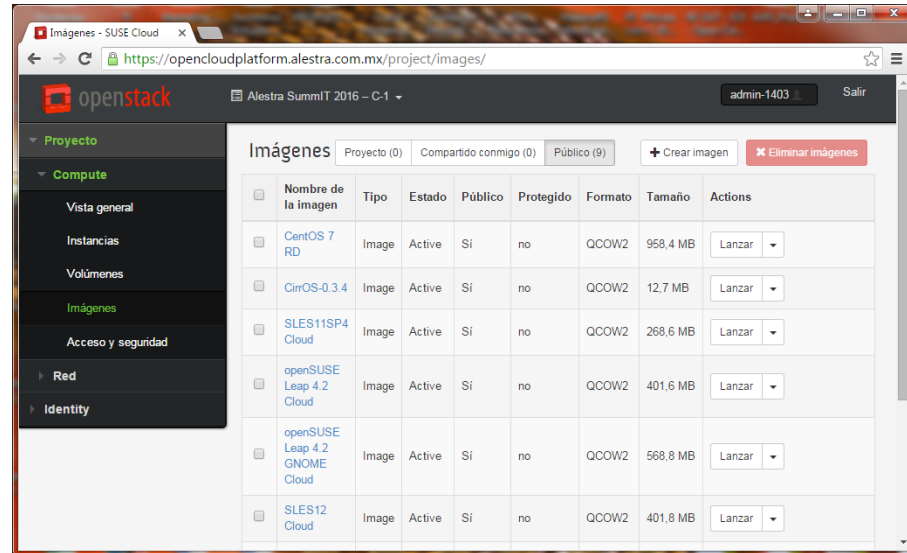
Imágenes - SUSE Cloud ×

https://opencloudplatform.alestra.com.mx/project/images/

openstack

Alestra SummIT 2016 – C-1

admin-1403

Salir

Proyecto

Compute

Vista general

Instancias

Volúmenes

Imágenes

Acceso y seguridad

Red

Identity

Imágenes

Proyecto (0) Compartido conmigo (0) Público (9)

+ Crear imagen

✖ Eliminar imágenes

| | Nombre de la imagen | Tipo | Estado | Público | Protegido | Formato | Tamaño | Actions |
|---|---|---|---|---|---|---|---|---|
| | CentOS 7 RD | Image | Active | Sí | no | QCOW2 | 958,4 MB | Lanzar |
| | CirrOS-0.3.4 | Image | Active | Sí | no | QCOW2 | 12,7 MB | Lanzar |
| | SLES11SP4 Cloud | Image | Active | Sí | no | QCOW2 | 268,6 MB | Lanzar |
| | openSUSE Leap 4.2 Cloud | Image | Active | Sí | no | QCOW2 | 401,6 MB | Lanzar |
| | openSUSE Leap 4.2 GNOME Cloud | Image | Active | Sí | no | QCOW2 | 568,8 MB | Lanzar |
| | SLES12 Cloud | Image | Active | Sí | no | QCOW2 | 401,8 MB | Lanzar |